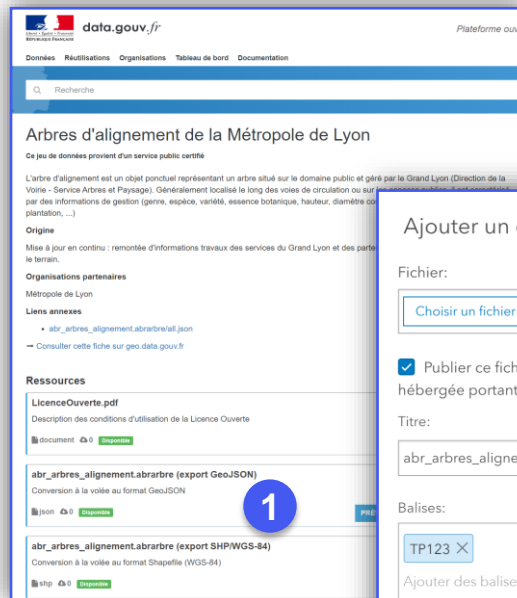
Liberté • Égalité • Fraternité
RÉPUBLIQUE FRANÇAISE

data.gouv.fr

Plateforme ouv

Données Réutilisations Organisations Tableau de bord Documentation

Recherche

Arbres d'alignement de la Métropole de Lyon

Ce jeu de données provient d'un service public certifié

L'arbre d'alignement est un objet ponctuel représentant un arbre situé sur le domaine public et géré par le Grand Lyon (Direction de la Voirie - Service Arbres et Paysage). Généralement localisé le long des voies de circulation ou sur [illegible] par des informations de gestion (genre, espèce, variété, essence botanique, hauteur, diamètre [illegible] plantation, ...)

Origine

Mise à jour en continu : remontée d'informations travaux des services du Grand Lyon et des parte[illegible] le terrain.

Organisations partenaires

Métropole de Lyon

Liens annexes

• abr_arbres_alignement.abrarbre/all.json

→ Consulter cette fiche sur geo.data.gouv.fr

Ressources

LicenceOuverte.pdf
Description des conditions d'utilisation de la Licence Ouverte
document 0 Disponible

abr_arbres_alignement.abrarbre (export GeoJSON)
Conversion à la volée au format GeoJSON
json 0 Disponible

1

PRÉ

abr_arbres_alignement.abrarbre (export SHP/WGS-84)
Conversion à la volée au format Shapefile (WGS-84)
shp 0 Disponible

Ajouter un

Fichier:

Choisir un fichier

Publier ce fich
hébergée portant

Titre:

abr_arbres_aligne

Balises:

TP123 ×

Ajouter des balise